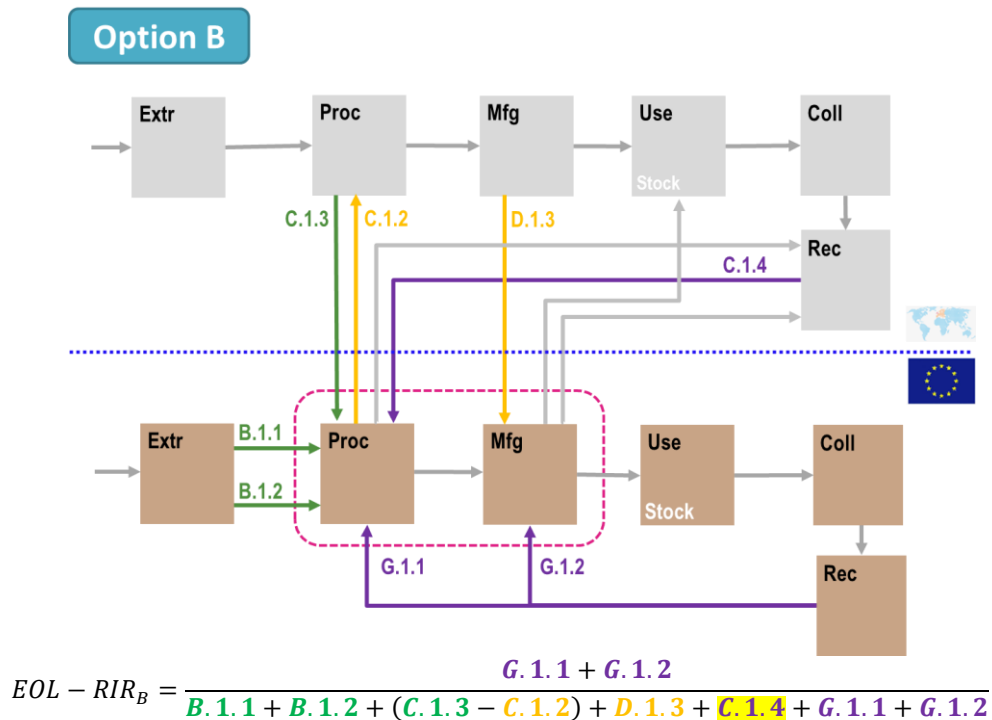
Option B

Extr
Proc
Mfg
Use
Stock
Coll
Rec
C.1.3
C.1.2
D.1.3
C.1.4

Extr
B.1.1
B.1.2
Proc
Mfg
Use
Stock
Coll
Rec
G.1.1
G.1.2

$EOL - RIR_B = \frac{G.1.1 + G.1.2}{B.1.1 + B.1.2 + (C.1.3 - C.1.2) + D.1.3 + C.1.4 + G.1.1 + G.1.2}$